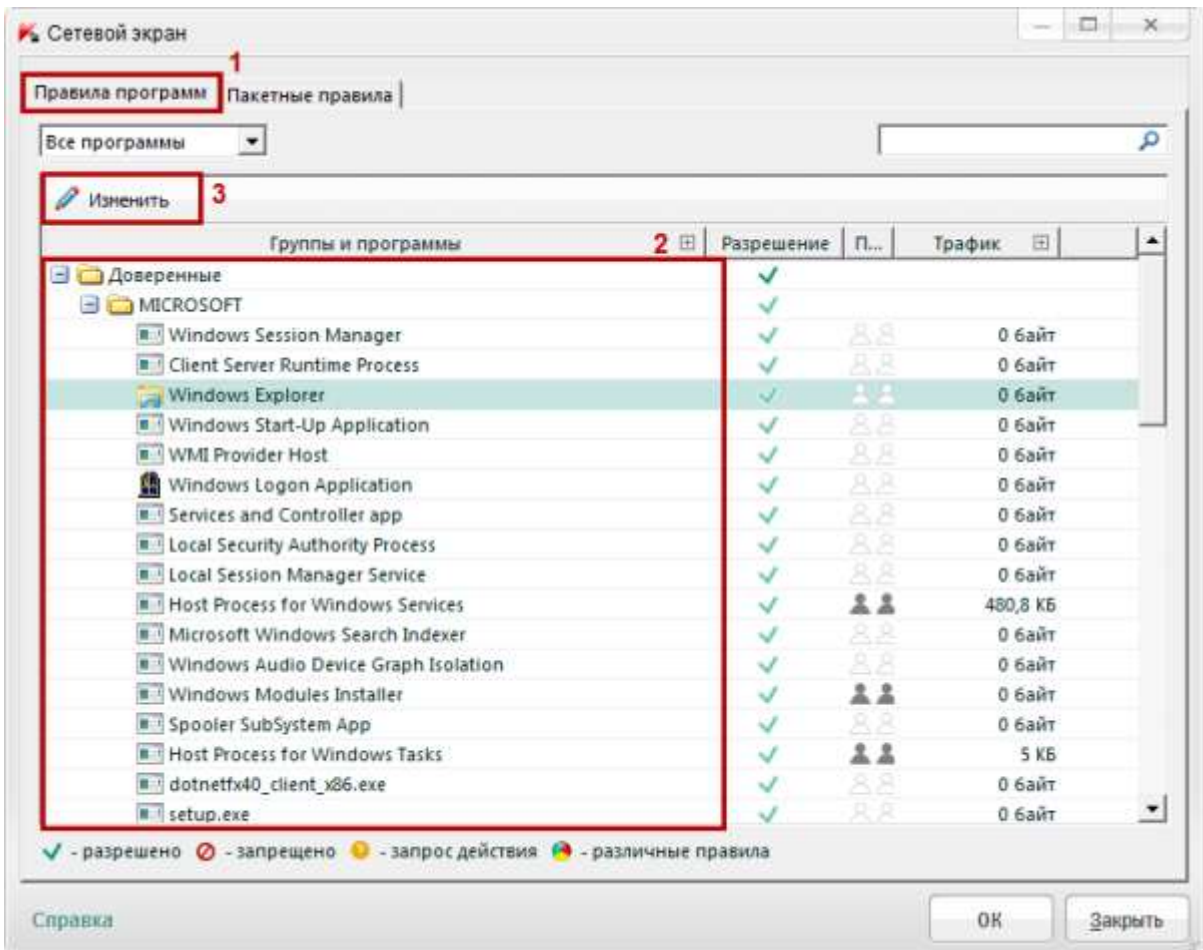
Сетевой экран

1

Правила программ | Пакетные правила

Все программы

Изменить 3

| Группы и программы 2 | Разрешение | П... | Трафик |
|---|---|---|---|
| Доверенные | ✓ | | |
| MICROSOFT | ✓ | | |
| Windows Session Manager | ✓ | | 0 байт |
| Client Server Runtime Process | ✓ | | 0 байт |
| Windows Explorer | ✓ | | 0 байт |
| Windows Start-Up Application | ✓ | | 0 байт |
| WMI Provider Host | ✓ | | 0 байт |
| Windows Logon Application | ✓ | | 0 байт |
| Services and Controller app | ✓ | | 0 байт |
| Local Security Authority Process | ✓ | | 0 байт |
| Local Session Manager Service | ✓ | | 0 байт |
| Host Process for Windows Services | ✓ | | 480,8 КБ |
| Microsoft Windows Search Indexer | ✓ | | 0 байт |
| Windows Audio Device Graph Isolation | ✓ | | 0 байт |
| Windows Modules Installer | ✓ | | 0 байт |
| Spooler SubSystem App | ✓ | | 0 байт |
| Host Process for Windows Tasks | ✓ | | 5 КБ |
| dotnetfx40_client_x86.exe | ✓ | | 0 байт |
| setup.exe | ✓ | | 0 байт |

✓ - разрешено - запрещено - запрос действия - различные правила

Справка

ОК

Закрыть